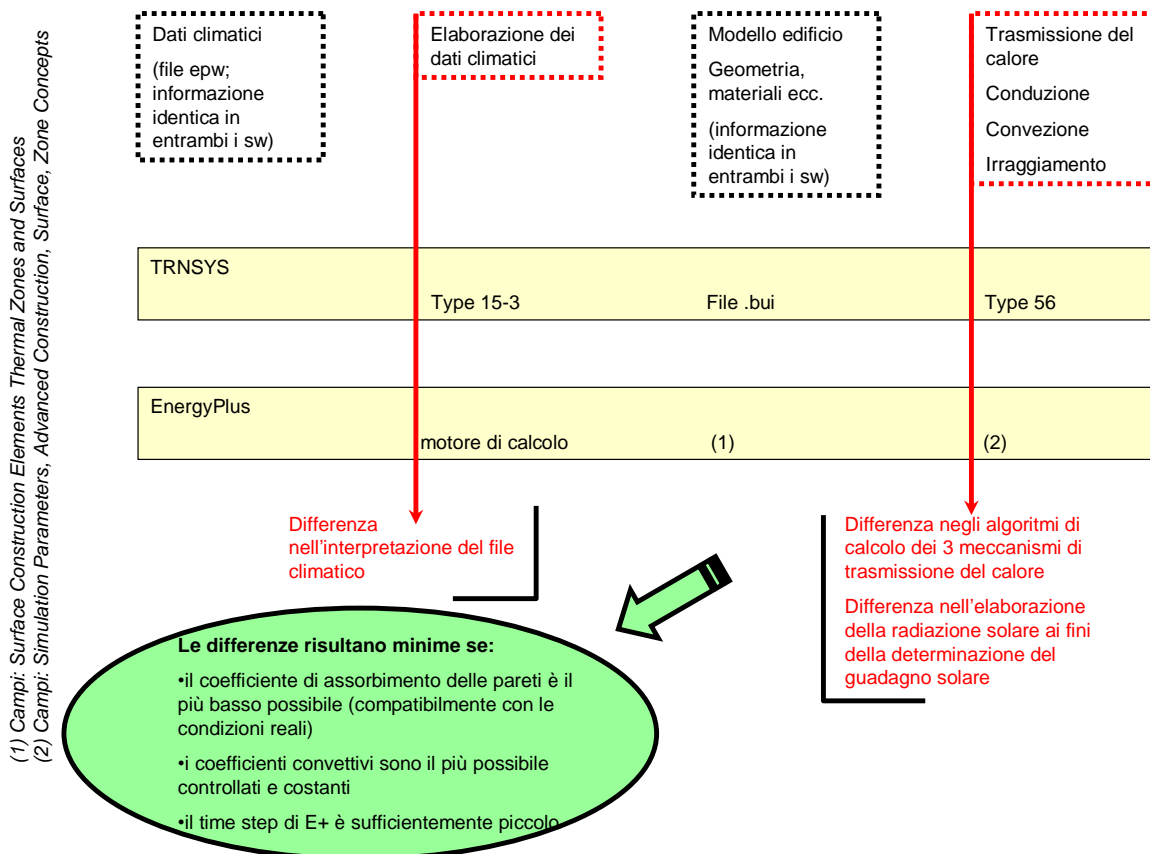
Dati climatici

(file epw; informazione identica in entrambi i sw)

Elaborazione dei dati climatici

Modello edificio

Geometria, materiali ecc.

(informazione identica in entrambi i sw)

Trasmissione del calore

Conduzione

Convezione

Irraggiamento

TRNSYS

Type 15-3

File .bui

Type 56

EnergyPlus

motore di calcolo

(1)

(2)

Differenza nell'interpretazione del file climatico

Differenza negli algoritmi di calcolo dei 3 meccanismi di trasmissione del calore

Differenza nell'elaborazione della radiazione solare ai fini della determinazione del guadagno solare

Le differenze risultano minime se:

•il coefficiente di assorbimento delle pareti è il più basso possibile (compatibilmente con le condizioni reali)

•i coefficienti convettivi sono il più possibile controllati e costanti

•il time step di E+ è sufficientemente piccolo

(1) Campi: Surface Construction Elements Thermal Zones and Surfaces
(2) Campi: Simulation Parameters, Advanced Construction, Surface, Zone Concepts